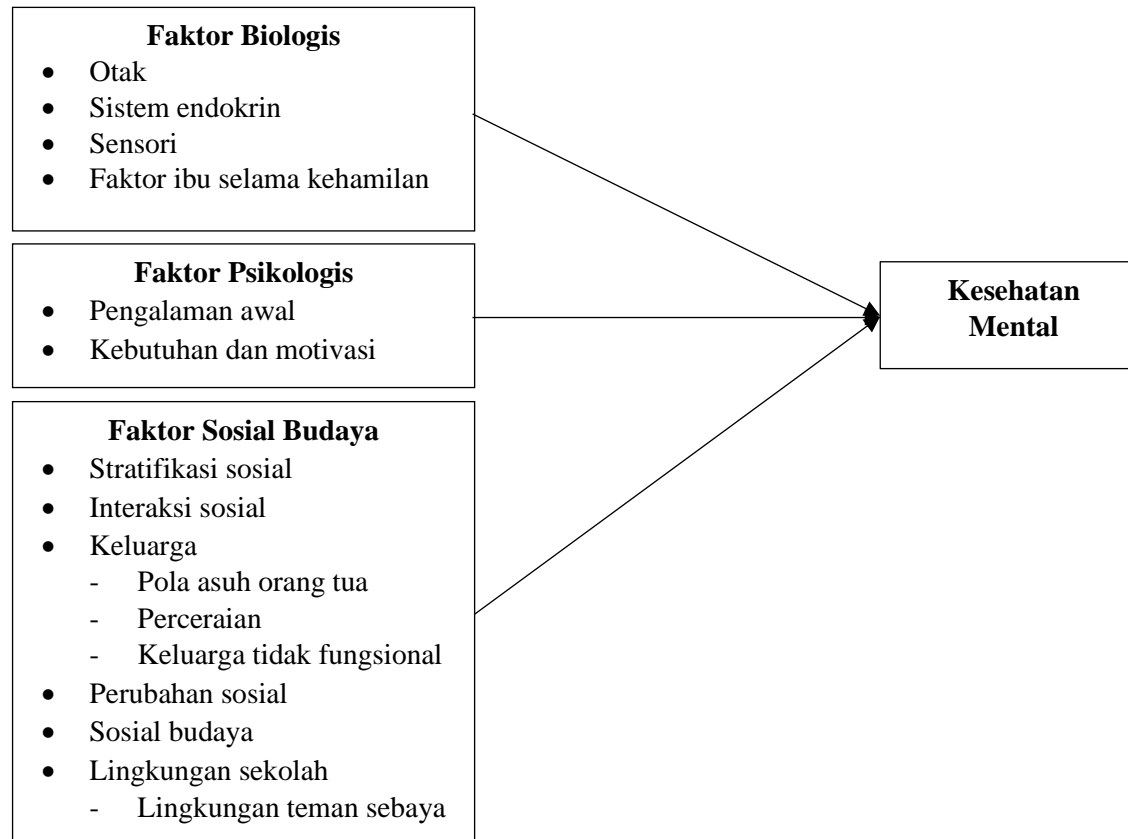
**Faktor Biologis**
- Otak
- Sistem endokrin
- Sensori
- Faktor ibu selama kehamilan

**Faktor Psikologis**
- Pengalaman awal
- Kebutuhan dan motivasi

**Faktor Sosial Budaya**
- Stratifikasi sosial
- Interaksi sosial
- Keluarga
  - Pola asuh orang tua
  - Perceraian
  - Keluarga tidak fungsional
- Perubahan sosial
- Sosial budaya
- Lingkungan sekolah
  - Lingkungan teman sebaya

**Kesehatan Mental**